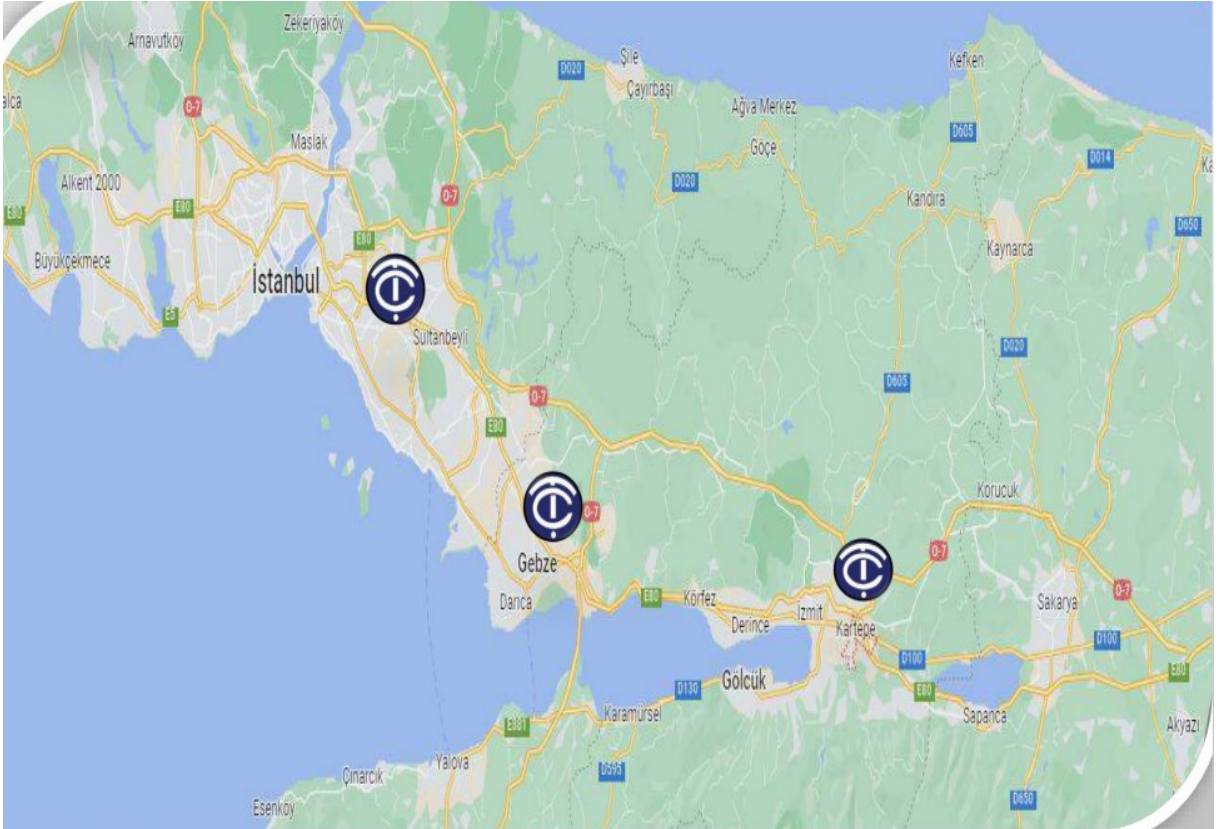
Zekeriyaköy
Arnavutköy
alca
O-7
Maslak
Alkent 2000
E80
E80
O-7
E80
Büyükçekmece
İstanbul
E5
Sultanbeyli
Şile
Çayırbaşı
D020
Ağva Merkez
Göçe
D020
Kefken
D605
D014
Kandıra
Kaynarca
D650
D020
D605
O-7
E80
O-7
Gebze
Darıca
E80
Körfez
Derince
İzmit
Kartepe
O-7
Korucuk
Sakarya
O-7
D100
D100
E80
E80
Gölcük
D130
Karamürsel
E881
Yalova
D595
Çınarcık
Esenköy
Sapanca
Akyazı
D650